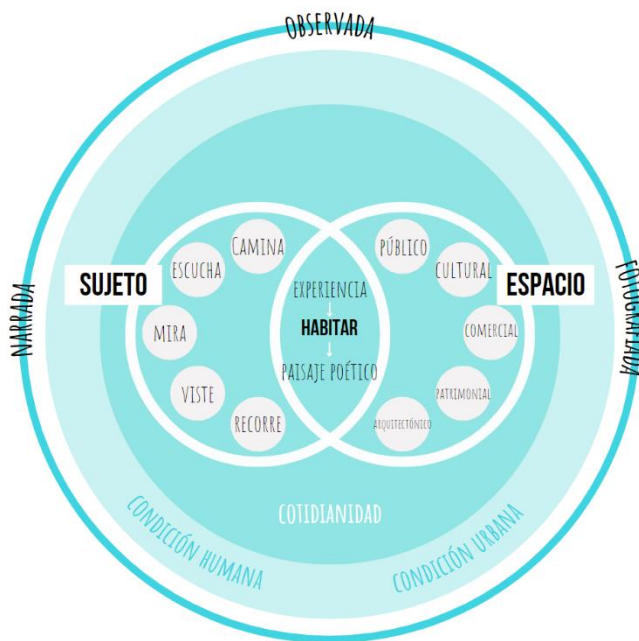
OBSERVADA

NARRADA

FOTOGRAFIADA

SUJETO

ESCUCHA

CAMINA

MIRA

VISTE

RECORRE

EXPERIENCIA

HABITAR

PAISAJE POÉTICO

ESPACIO

PÚBLICO

CULTURAL

COMERCIAL

PATRIMONIAL

ARQUITECTÓNICO

COTIDIANIDAD

CONDICIÓN HUMANA

CONDICIÓN URBANA